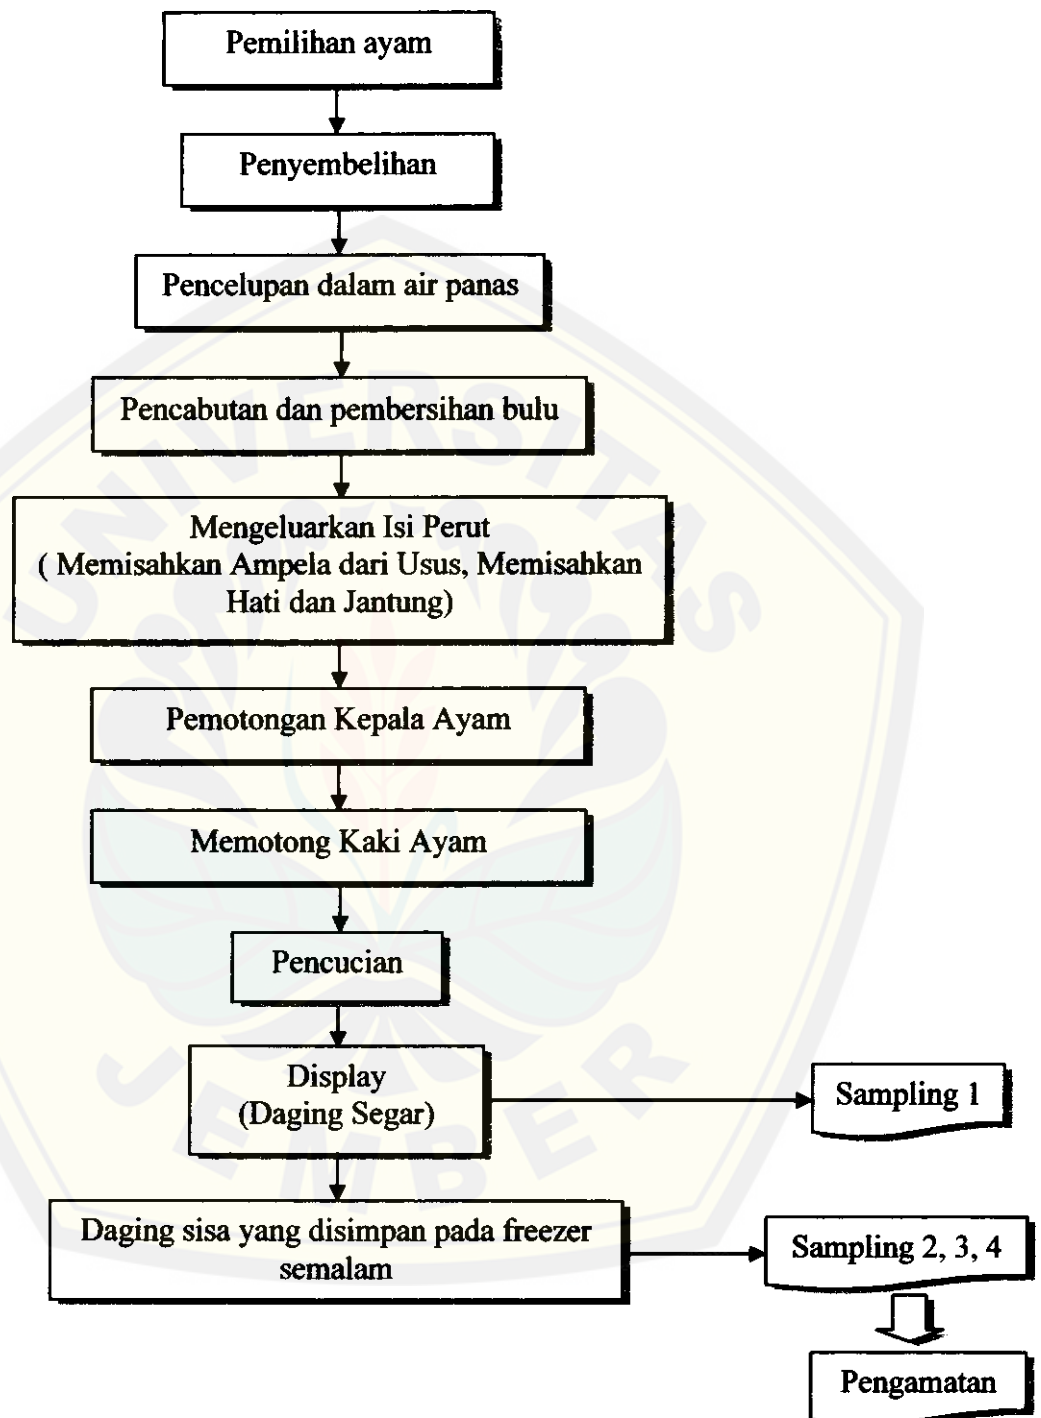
Pemilihan ayam

Penyembelihan

Pencelupan dalam air panas

Pencabutan dan pembersihan bulu

Mengeluarkan Isi Perut
( Memisahkan Ampela dari Usus, Memisahkan Hati dan Jantung)

Pemotongan Kepala Ayam

Memotong Kaki Ayam

Pencucian

Display
(Daging Segar)

Sampling 1

Daging sisa yang disimpan pada freezer semalam

Sampling 2, 3, 4

Pengamatan